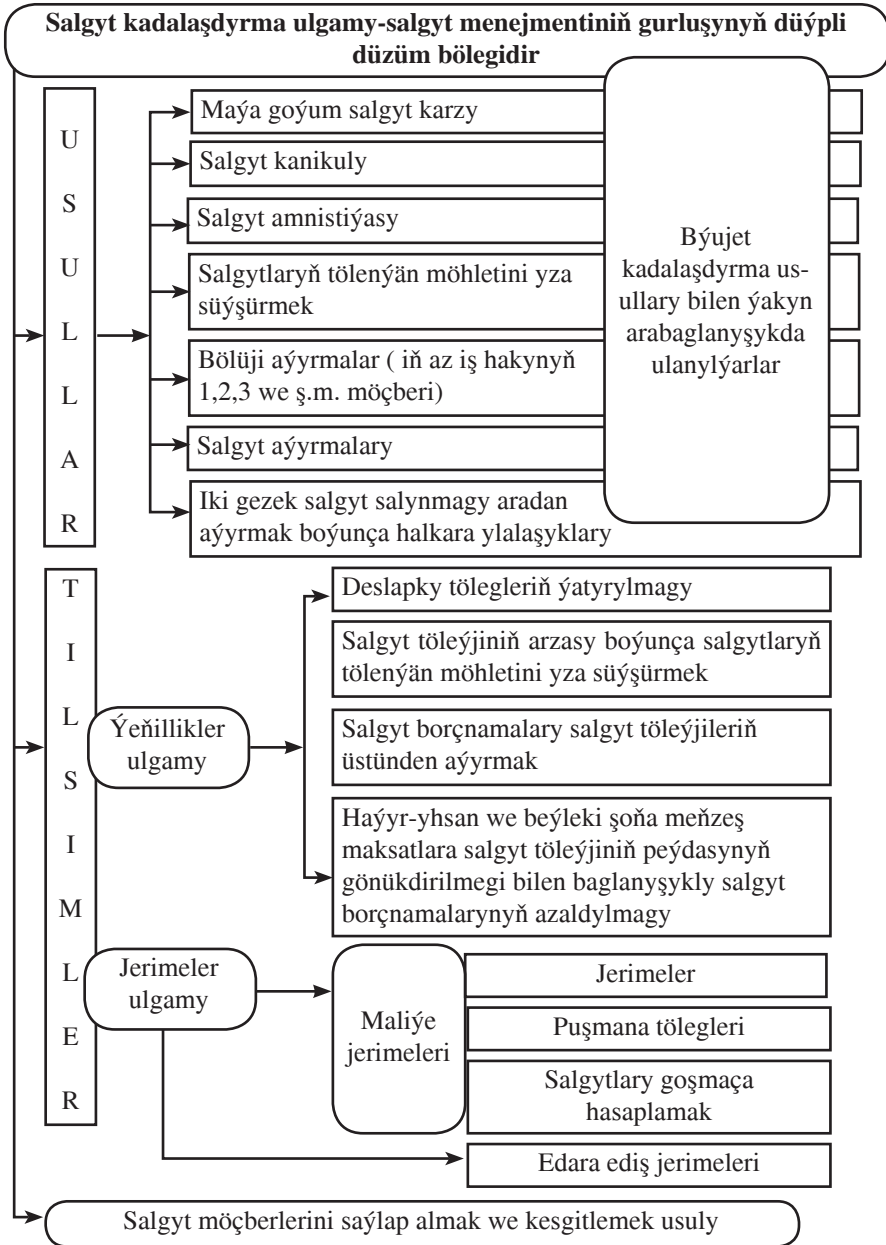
Salgyt kadalaşdyrma ulgamy-salgyt menejmentiniň gurluşynyň düýpli düzüm bölegidir

U
S
U
L
L
A
R

Maýa goýum salgyt karzy

Salgyt kanikuly

Salgyt amnistiýasy

Salgytlaryň tölenýän möhletini yza süýşürmek

Bölüji aýyrmalar ( iň az iş hakynyň 1,2,3 we ş.m. möçberi)

Salgyt aýyrmalary

Iki gezek salgyt salynmagy aradan aýyrmak boýunça halkara ylalaşyklary

Býujet kadalaşdyrma usullary bilen ýakyn arabaglanyşykda ulanylýarlar

T
I
L
S
I
M
L
E
R

Ýeňillikler ulgamy

Deslapky tölegleriň ýatyrylmagy

Salgyt töleýjiniň arzasy boýunça salgytlaryň tölenýän möhletini yza süýşürmek

Salgyt borçnamalary salgyt töleýjileriň üstünden aýyrmak

Haýyr-yhsan we beýleki şoňa meňzeş maksatlara salgyt töleýjiniň peýdasynyň gönükdirilmegi bilen baglanyşykly salgyt borçnamalarynyň azaldylmagy

Jerimeler ulgamy

Maliýe jerimeleri

Jerimeler

Puşmana tölegleri

Salgytlary goşmaça hasaplamak

Edara ediş jerimeleri

Salgyt möçberlerini saýlap almak we kesgitlemek usuly